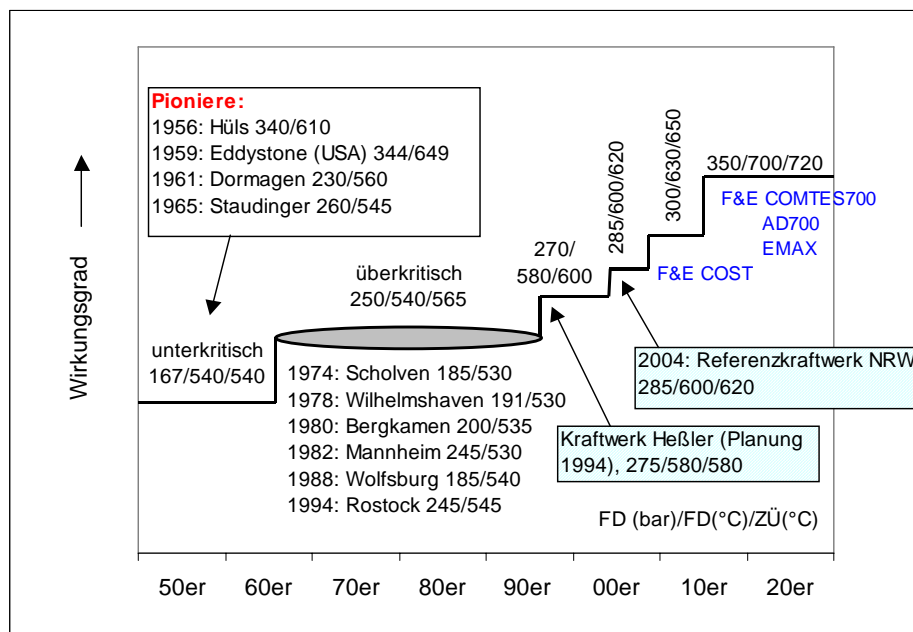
Pioniere:
1956: Hüls 340/610
1959: Eddystone (USA) 344/649
1961: Dormagen 230/560
1965: Staudinger 260/545

Wirkungsgrad

unterkritisch
167/540/540

überkritisch
250/540/565

1974: Scholven 185/530
1978: Wilhelmshaven 191/530
1980: Bergkamen 200/535
1982: Mannheim 245/530
1988: Wolfsburg 185/540
1994: Rostock 245/545

270/
580/600

285/600/620

300/630/650

350/700/720

F&E COMTES700
AD700
EMAX

F&E COST

2004: Referenzkraftwerk NRW
285/600/620

Kraftwerk Heßler (Planung 1994), 275/580/580

FD (bar)/FD(°C)/ZÜ(°C)

50er 60er 70er 80er 90er 00er 10er 20er